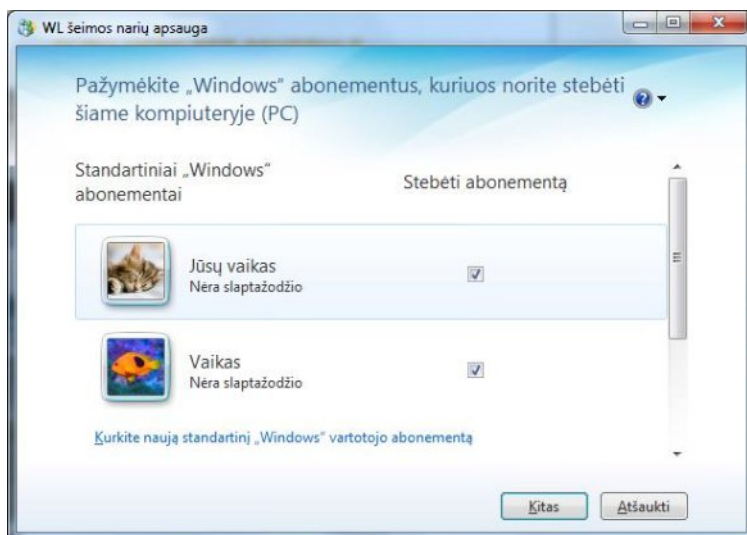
WL šeimos narių apsauga

Pažymėkite „Windows" abonementus, kuriuos norite stebėti šiame kompiuteryje (PC)

Standartiniai „Windows" abonementai

Stebėti abonementą

Jūsų vaikas
Nėra slaptažodžio

Vaikas
Nėra slaptažodžio

Kurkite naują standartinį „Windows" vartotojo abonementą

Kitas

Atšaukti